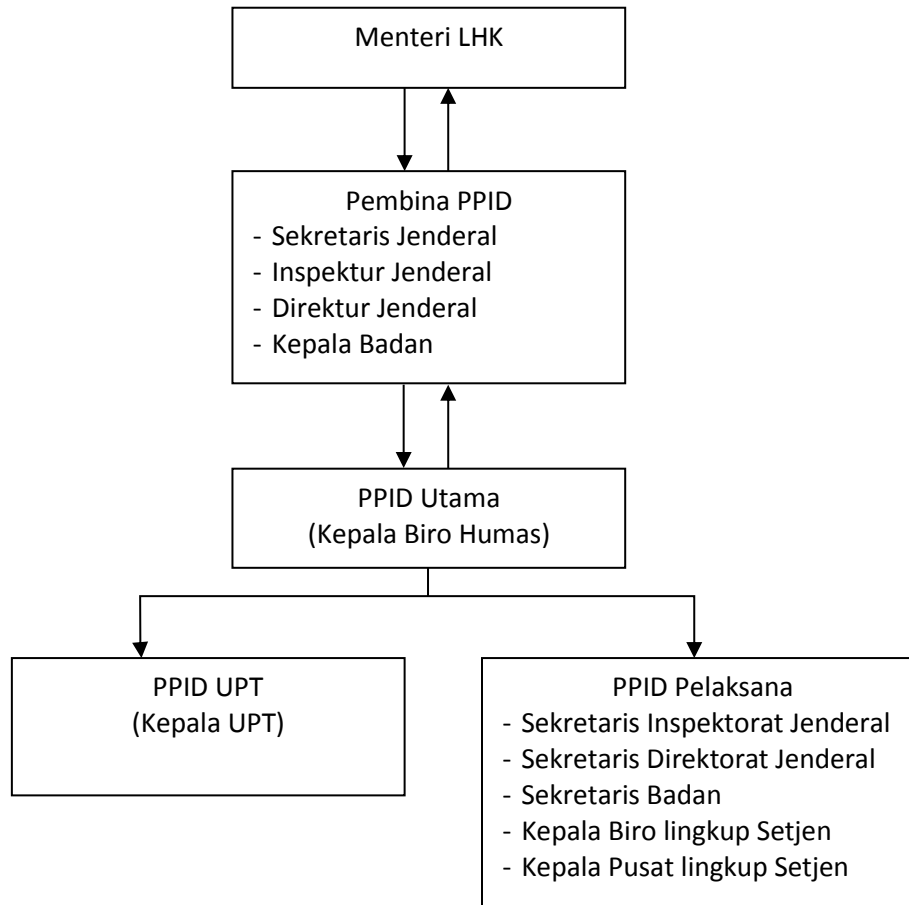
Menteri LHK

Pembina PPID
- Sekretaris Jenderal
- Inspektur Jenderal
- Direktur Jenderal
- Kepala Badan

PPID Utama
(Kepala Biro Humas)

PPID UPT
(Kepala UPT)

PPID Pelaksana
- Sekretaris Inspektorat Jenderal
- Sekretaris Direktorat Jenderal
- Sekretaris Badan
- Kepala Biro lingkup Setjen
- Kepala Pusat lingkup Setjen